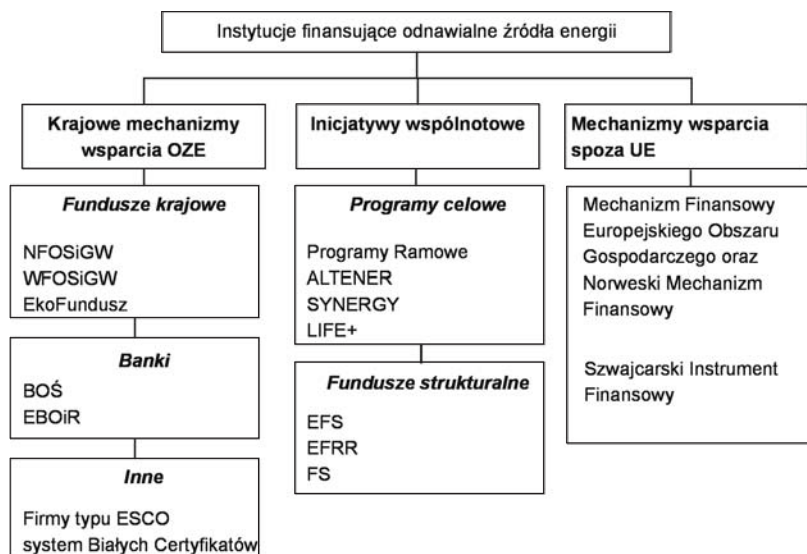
Instytucje finansujące odnawialne źródła energii

Krajowe mechanizmy wsparcia OZE

Fundusze krajowe

NFOSiGW
WFOSiGW
EkoFundusz

Banki

BOŚ
EBOiR

Inne

Firmy typu ESCO
system Białych Certyfikatów

Inicjatywy wspólnotowe

Programy celowe

Programy Ramowe
ALTENER
SYNERGY
LIFE+

Fundusze strukturalne

EFS
EFRR
FS

Mechanizmy wsparcia spoza UE

Mechanizm Finansowy Europejskiego Obszaru Gospodarczego oraz Norweski Mechanizm Finansowy

Szwajcarski Instrument Finansowy